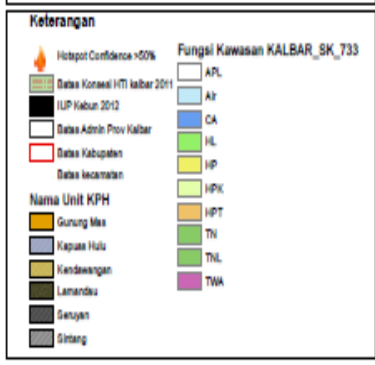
Keterangan

Hotspot Confidence >50%

Batas Konsesi HTI kalbar 2011

IUP Kebun 2012

Batas Admin Prov Kalbar

Batas Kabupaten

Batas kecamatan

Nama Unit KPH

Gunung Mas

Kapuas Hulu

Kendawangan

Lamandau

Seruyan

Sintang

Fungsi Kawasan KALBAR_SK_733

APL

Air

CA

HL

HP

HPK

HPT

TN

TNL

TWA